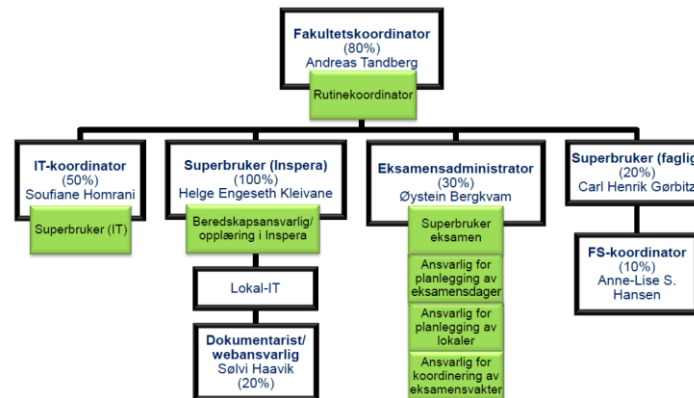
Fakultetskoordinator
(80%)
Andreas Tandberg

Rutinekoordinator

IT-koordinator
(50%)
Soufiane Homrani

Superbruker (IT)

Superbruker (Inspera)
(100%)
Helge Engeseth Kleivane

Beredskapsansvarlig/ opplæring i Inspera

Lokal-IT

Dokumentarist/ webansvarlig
Sølvi Haavik
(20%)

Eksamensadministrator
(30%)
Øystein Bergkvam

Superbruker eksamen

Ansvarlig for planlegging av eksamensdager

Ansvarlig for planlegging av lokaler

Ansvarlig for koordinering av eksamensvakter

Superbruker (faglig
(20%)
Carl Henrik Gørbitz

FS-koordinator
(10%)
Anne-Lise S. Hansen